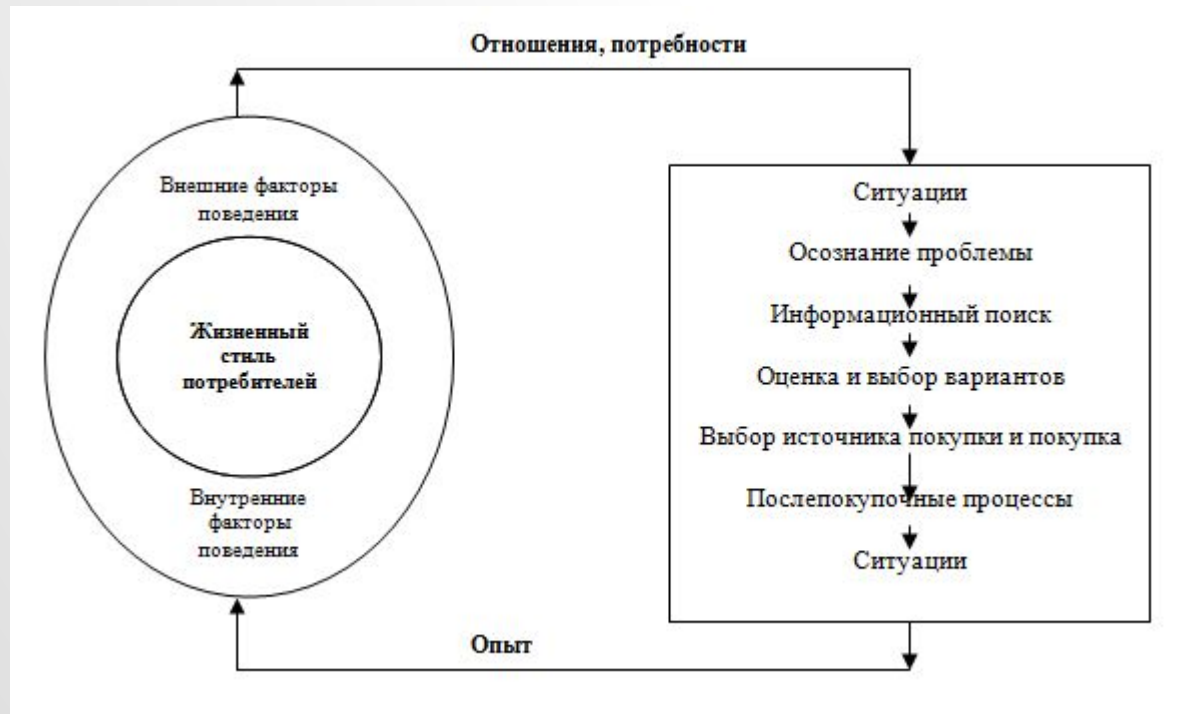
Отношения, потребности

Внешние факторы поведения

Жизненный стиль потребителей

Внутренние факторы поведения

Ситуации

Осознание проблемы

Информационный поиск

Оценка и выбор вариантов

Выбор источника покупки и покупка

Послепокупочные процессы

Ситуации

Опыт